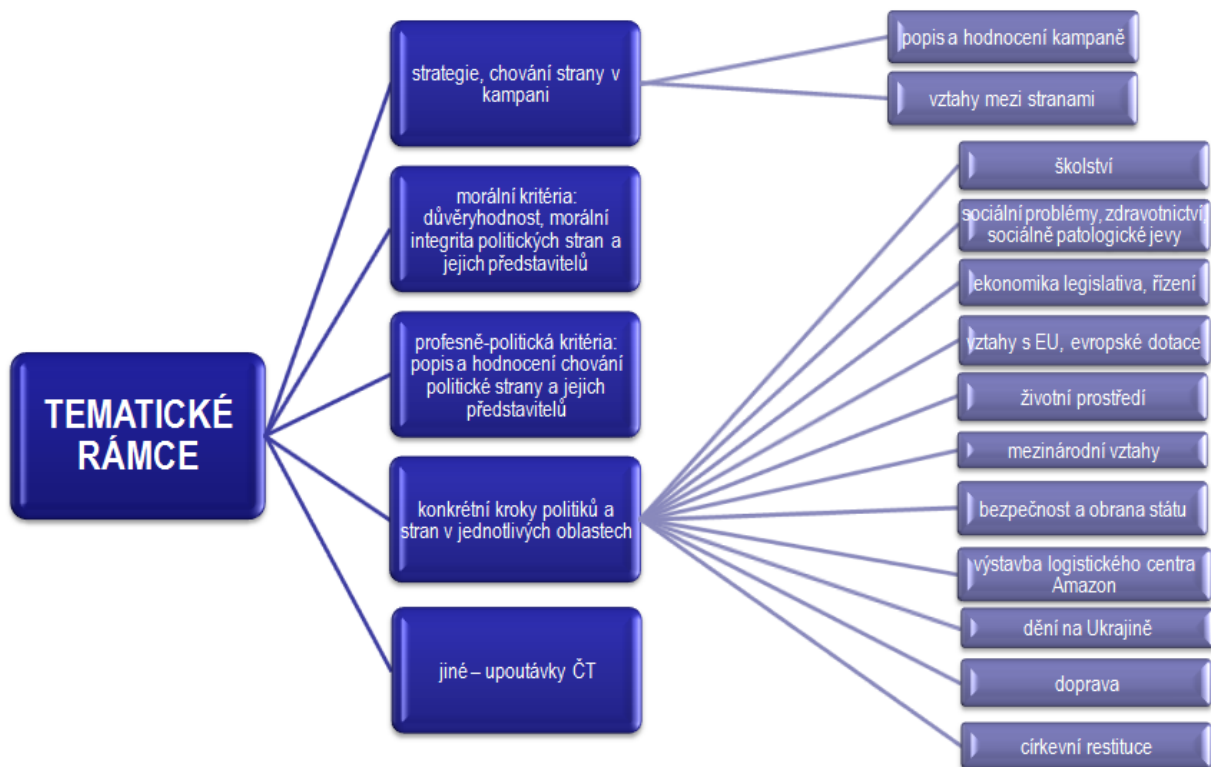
TEMATICKÉ RÁMCE

strategie, chování strany v kampani

popis a hodnocení kampaně

vztahy mezi stranami

morální kritéria: důvěryhodnost, morální integrita politických stran a jejich představitelů

profesně-politická kritéria: popis a hodnocení chování politické strany a jejich představitelů

konkrétní kroky politiků a stran v jednotlivých oblastech

školství

sociální problémy, zdravotnictví sociálně patologické jevy

ekonomika legislativa, řízení

vztahy s EU, evropské dotace

životní prostředí

mezinárodní vztahy

bezpečnost a obrana státu

výstavba logistického centra Amazon

dění na Ukrajině

doprava

církevní restituce

jiné – upoutávky ČT